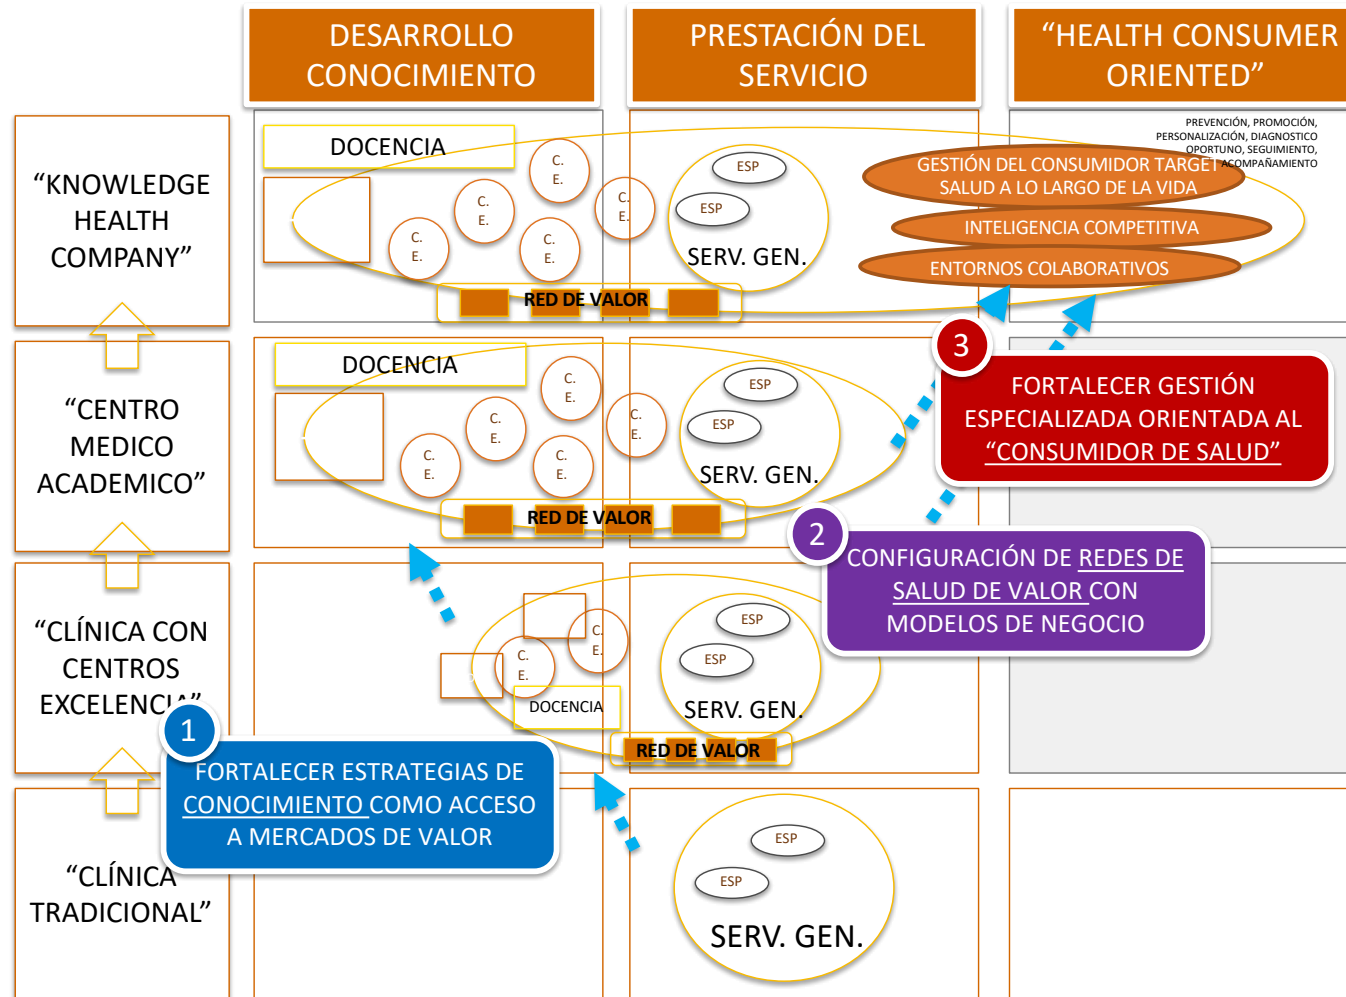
DESARROLLO CONOCIMIENTO

PRESTACIÓN DEL SERVICIO

"HEALTH CONSUMER ORIENTED"

"KNOWLEDGE HEALTH COMPANY"

DOCENCIA

C. E.

C. E.

C. E.

C. E.

C. E.

ESP

ESP

SERV. GEN.

PREVENCIÓN, PROMOCIÓN, PERSONALIZACIÓN, DIAGNOSTICO OPORTUNO, SEGUIMIENTO, ACOMPAÑAMIENTO

GESTIÓN DEL CONSUMIDOR TARGET SALUD A LO LARGO DE LA VIDA

INTELIGENCIA COMPETITIVA

ENTORNOS COLABORATIVOS

RED DE VALOR

"CENTRO MEDICO ACADEMICO"

DOCENCIA

C. E.

C. E.

C. E.

C. E.

C. E.

ESP

ESP

SERV. GEN.

RED DE VALOR

3

FORTALECER GESTIÓN ESPECIALIZADA ORIENTADA AL "CONSUMIDOR DE SALUD"

2

CONFIGURACIÓN DE REDES DE SALUD DE VALOR CON MODELOS DE NEGOCIO

"CLÍNICA CON CENTROS EXCELENCI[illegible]"

C. E.

C. E.

DOCENCIA

ESP

ESP

SERV. GEN.

RED DE VALOR

1

FORTALECER ESTRATEGIAS DE CONOCIMIENTO COMO ACCESO A MERCADOS DE VALOR

"CLÍNICA TRADICIONAL"

ESP

ESP

SERV. GEN.